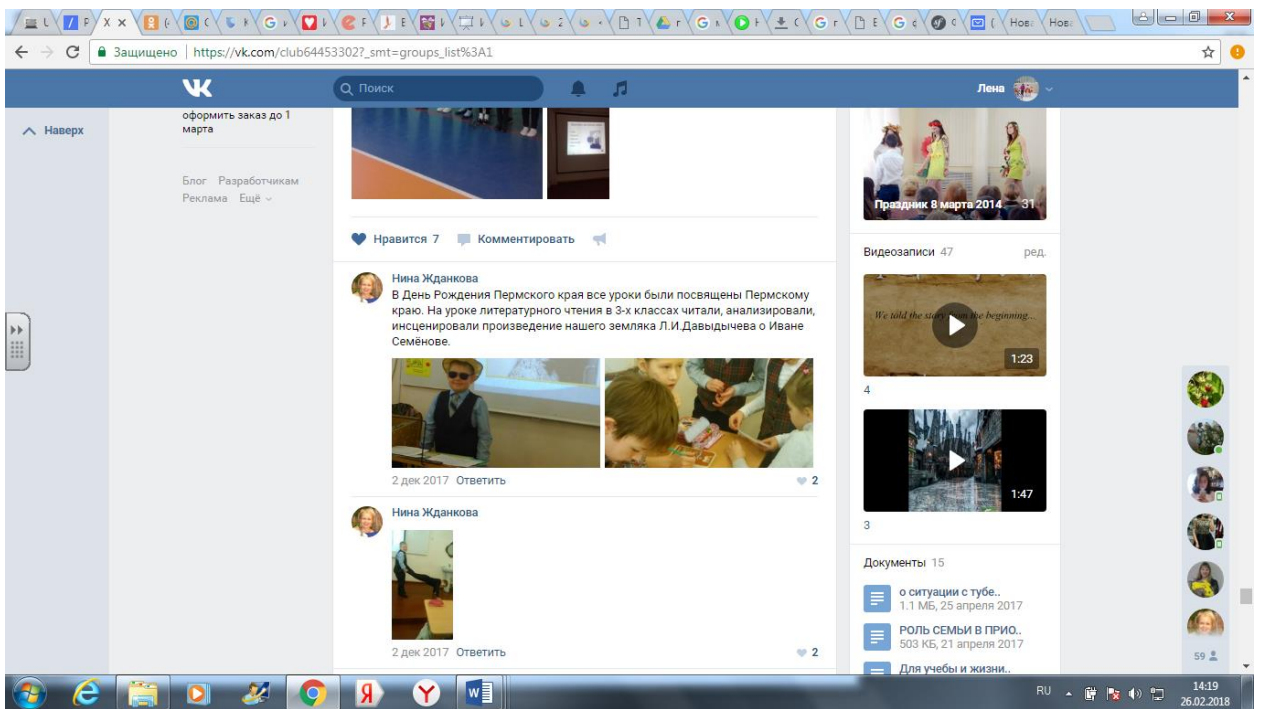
Х
Нов
Нов
Защищено | https://vk.com/club64453302?_smt=groups_list%3A1

Поиск
Лена

Наверх

оформить заказ до 1 марта

Блог Разработчикам
Реклама Ещё

Нравится 7 Комментировать

Нина Жданкова
В День Рождения Пермского края все уроки были посвящены Пермскому краю. На уроке литературного чтения в 3-х классах читали, анализировали, инсценировали произведение нашего земляка Л.И.Давыдычева о Иване Семёнове.

2 дек 2017 Ответить 2

Нина Жданкова

2 дек 2017 Ответить 2

Праздник 8 марта 2014 31

Видеозаписи 47 ред.

We told the story from the beginning...
1:23
4

1:47
3

Документы 15
о ситуации с тубе..
1.1 МБ, 25 апреля 2017
РОЛЬ СЕМЬИ В ПРИО..
503 КБ, 21 апреля 2017
Для учебы и жизни..

59

RU 14:19 26.02.2018